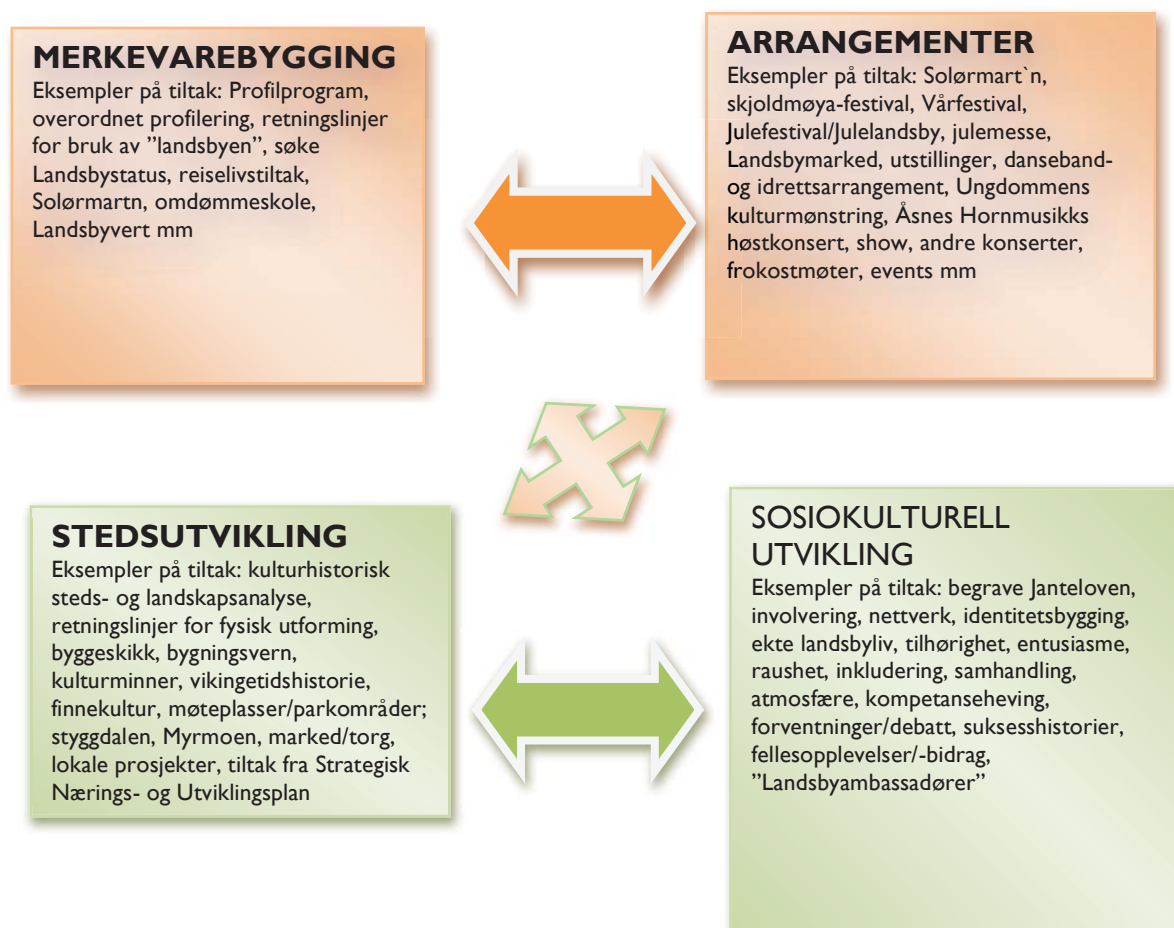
MERKEVAREBYGGING
Eksempler på tiltak: Profilprogram, overordnet profilering, retningslinjer for bruk av "landsbyen", søke Landsbystatus, reiselivstiltak, Solørmartn, omdømmeskole, Landsbyvert mm

ARRANGEMENTER
Eksempler på tiltak: Solørmart`n, skjoldmøya-festival, Vårfestival, Julefestival/Julelandsby, julemesse, Landsbymarked, utstillinger, danseband- og idrettsarrangement, Ungdommens kulturmønstring, Åsnes Hornmusikks høstkonsert, show, andre konserter, frokostmøter, events mm

STEDSUTVIKLING
Eksempler på tiltak: kulturhistorisk steds- og landskapsanalyse, retningslinjer for fysisk utforming, byggeskikk, bygningsvern, kulturminner, vikingetidshistorie, finnekultur, møteplasser/parkområder; styggdalen, Myrmoen, marked/torg, lokale prosjekter, tiltak fra Strategisk Nærings- og Utviklingsplan

SOSIOKULTURELL UTVIKLING
Eksempler på tiltak: begrave Janteloven, involvering, nettverk, identitetsbygging, ekte landsbyliv, tilhørighet, entusiasme, raushet, inkludering, samhandling, atmosfære, kompetanseheving, forventninger/debatt, suksesshistorier, fellesopplevelser/-bidrag, "Landsbyambassadører"